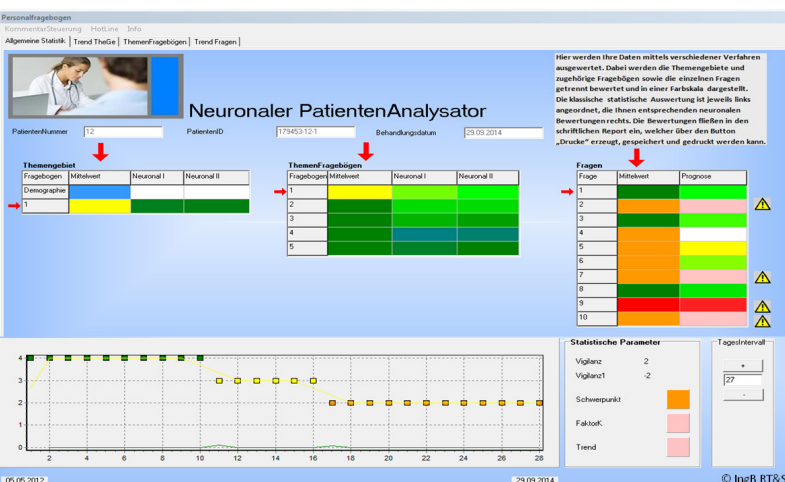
Personalfragebogen
KommentarSteuerung HotLine Info
Allgemeine Statistik | Trend TheGe | ThemenFragebögen | Trend Fragen |

Neuronaler PatientenAnalysator

Hier werden Ihre Daten mittels verschiedener Verfahren ausgewertet. Dabei werden die Themengebiete und zugehörige Fragebögen sowie die einzelnen Fragen getrennt bewertet und in einer Farbskala dargestellt. Die klassische statistische Auswertung ist jeweils links angeordnet, die ihnen entsprechenden neuronalen Bewertungen rechts. Die Bewertungen fließen in den schriftlichen Report ein, welcher über den Button „Drucke" erzeugt, gespeichert und gedruckt werden kann.

PatientenNummer 12
PatientenID 179453-12-1
Behandlungsdatum 29.09.2014

Themengebiet

| Fragebogen | Mittelwert | Neuronal I | Neuronal II |
|---|---|---|---|
| Demographie | | | |
| 1 | | | |

ThemenFragebögen

| Fragebogen | Mittelwert | Neuronal I | Neuronal II |
|---|---|---|---|
| 1 | | | |
| 2 | | | |
| 3 | | | |
| 4 | | | |
| 5 | | | |

Fragen

| Frage | Mittelwert | Prognose |
|---|---|---|
| 1 | | |
| 2 | | |
| 3 | | |
| 4 | | |
| 5 | | |
| 6 | | |
| 7 | | |
| 8 | | |
| 9 | | |
| 10 | | |

4
3
2
1
0
2 4 6 8 10 12 14 16 18 20 22 24 26 28

Statistische Parameter
Vigilanz 2
Vigilanz1 -2
Schwerpunkt
FaktorK
Trend

TagesIntervall
+
27
-

05.05.2012
29.09.2014
© IngB RT&S